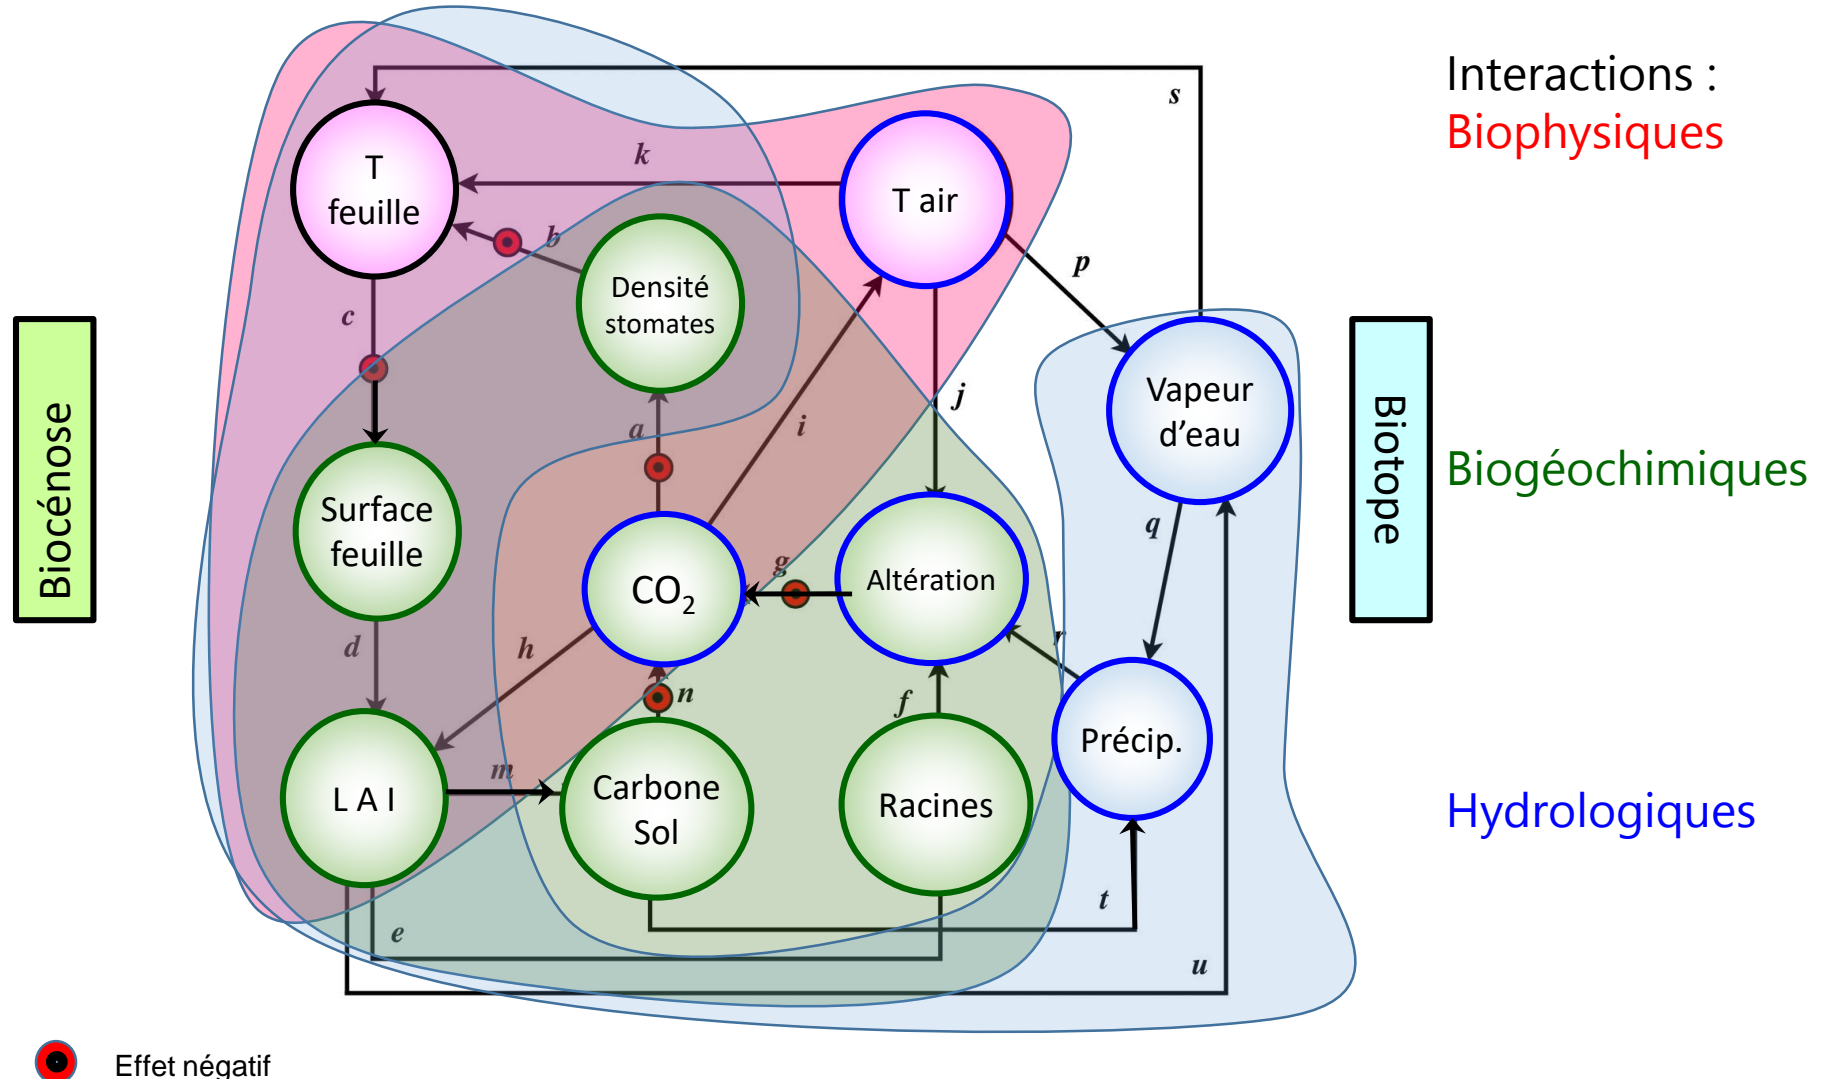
Interactions :
Biophysiques

Biogéochimiques

Hydrologiques

Biocénose

Biotope

T feuille

T air

Densité stomates

Surface feuille

CO$_2$

Altération

Vapeur d'eau

Précip.

L A I

Carbone Sol

Racines

s

k

b

p

c

a

i

j

q

g

h

r

d

n

f

m

t

e

u

Effet négatif